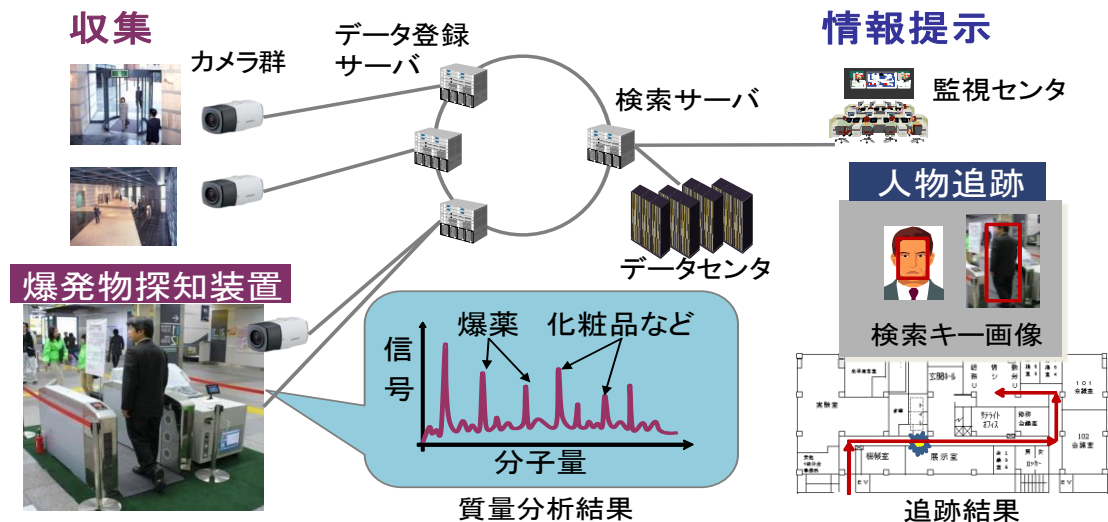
収集

カメラ群

データ登録サーバ

情報提示

監視センタ

検索サーバ

データセンタ

人物追跡

爆発物探知装置

爆薬

化粧品など

信号

分子量

質量分析結果

検索キー画像

追跡結果

101 会議室

102 会議室

展示室

玄関ホール

実験室

サテライトオフィス

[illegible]